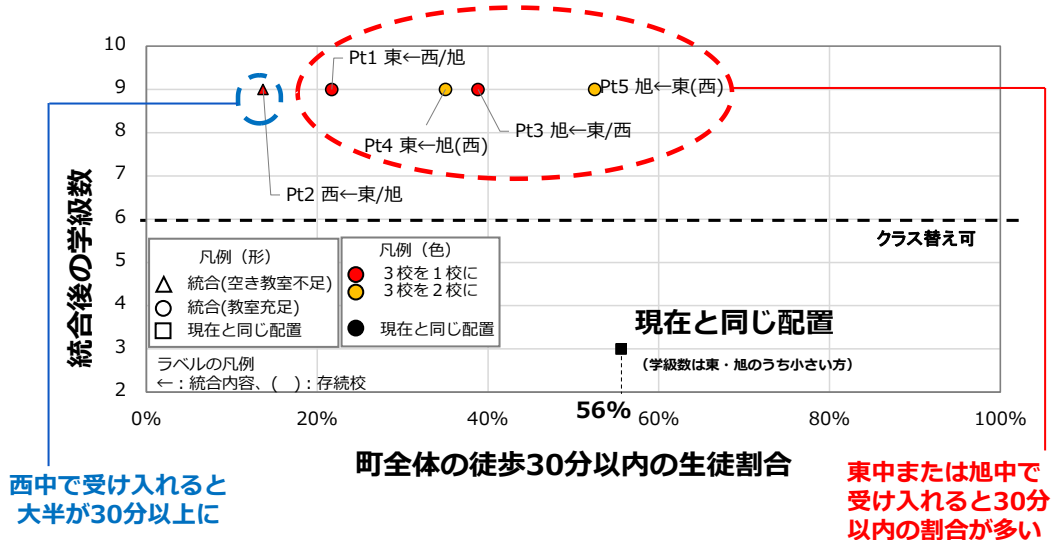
10
9
8
7
6
5
4
3
2

統合後の学級数

Pt1 東←西/旭
Pt5 旭←東(西)
Pt4 東←旭(西)
Pt3 旭←東/西
Pt2 西←東/旭

クラス替え可

凡例（形）
△ 統合(空き教室不足)
○ 統合(教室充足)
□ 現在と同じ配置

凡例（色）
3校を１校に
3校を２校に
● 現在と同じ配置

現在と同じ配置
（学級数は東・旭のうち小さい方）

ラベルの凡例
←：統合内容、（ ）：存続校

0%
20%
40%
56%
60%
80%
100%

町全体の徒歩30分以内の生徒割合

西中で受け入れると
大半が30分以上に

東中または旭中で
受け入れると30分
以内の割合が多い